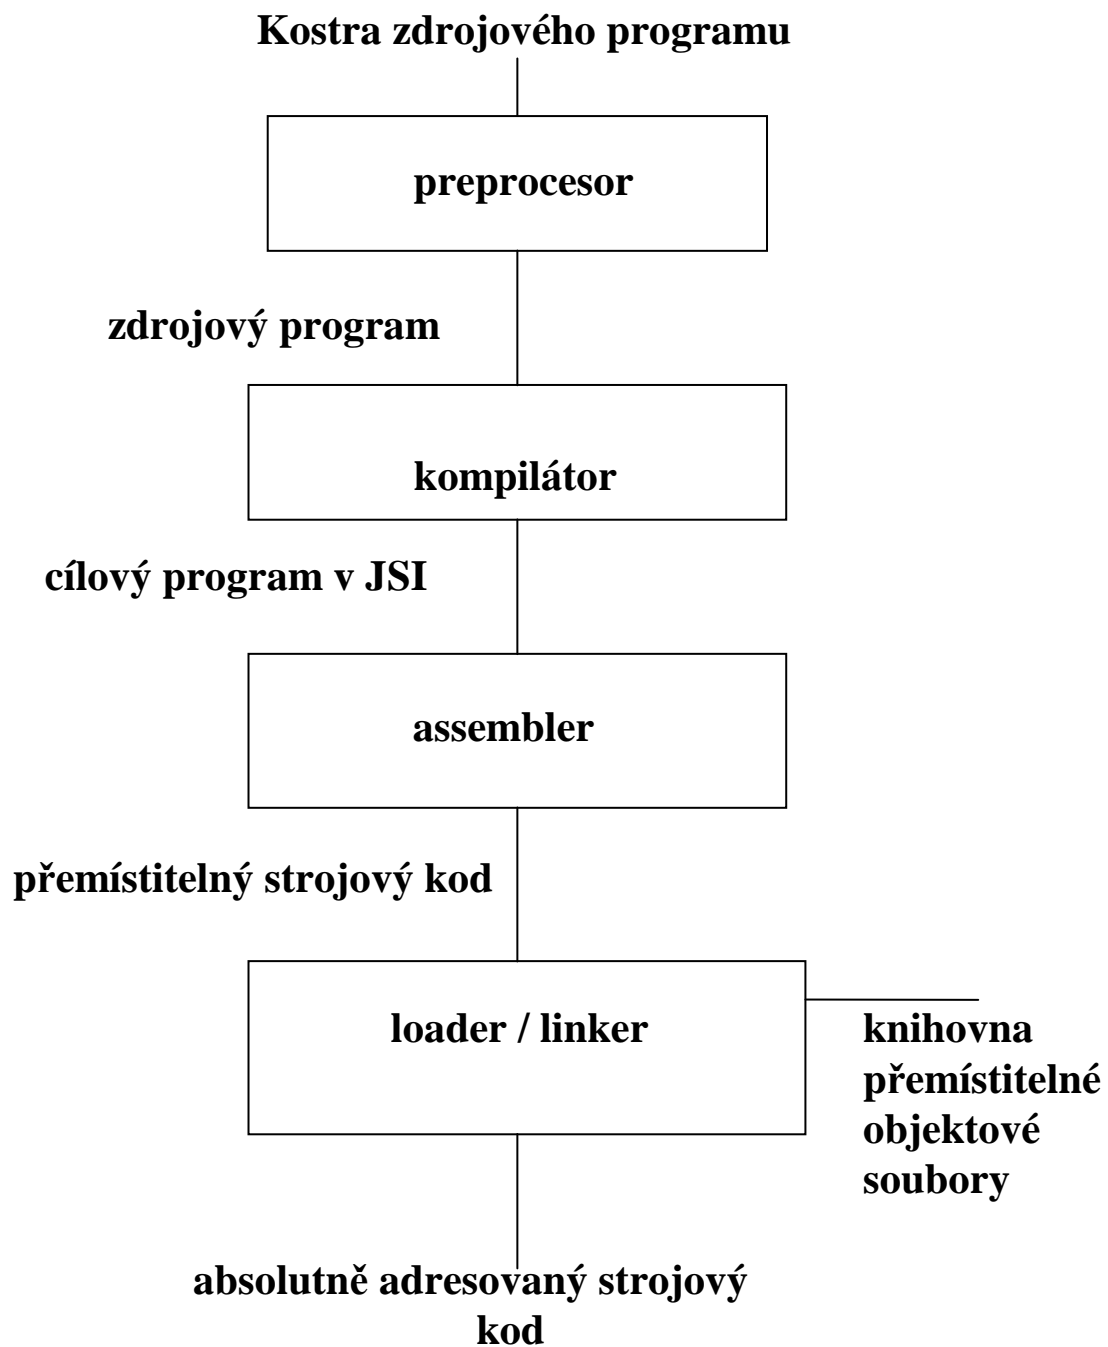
Kostra zdrojového programu

preprocesor

zdrojový program

kompilátor

cílový program v JSI

assembler

přemístitelný strojový kod

loader / linker

knihovna přemístitelné objektové soubory

absolutně adresovaný strojový kod